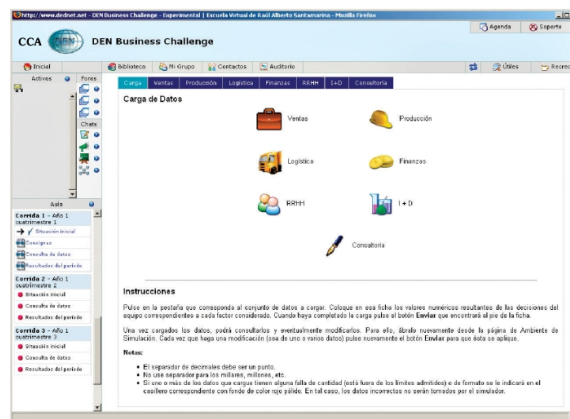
http://www.dednet.net - DEN Business Challenge - Experimental | Escuela Virtual de Raúl Alberto Santamarina - Mozilla Firefox

Agenda
Soporte

CCA
DEN
DEN Business Challenge

Inicial
Biblioteca
Mi Grupo
Contactos
Auditorio
Útiles
Recreo

Activos
Foros
Chats

Aula

Corrida 1 - Año 1 cuatrimestre 1
Situación inicial
Consignas
Consulta de datos
Resultados del período

Corrida 2 - Año 1 cuatrimestre 2
Situación inicial
Consulta de datos
Resultados del período

Corrida 3 - Año 1 cuatrimestre 3
Situación inicial
Consulta de datos
Resultados del período

Carga
Ventas
Producción
Logística
Finanzas
RRHH
I+D
Consultoría

Carga de Datos

Ventas
Producción
Logística
Finanzas
RRHH
I + D
Consultoría

Instrucciones

Pulse en la pestaña que corresponda al conjunto de datos a cargar. Coloque en esa ficha los valores numéricos resultantes de las decisiones del equipo correspondientes a cada factor considerado. Cuando haya completado la carga pulse el botón Enviar que encontrará al pie de la ficha.

Una vez cargados los datos, podrá consultarlos y eventualmente modificarlos. Para ello, ábralo nuevamente desde la página de Ambiente de Simulación. Cada vez que haga una modificación (sea de uno o varios datos) pulse nuevamente el botón Enviar para que ésta se aplique.

Notas:

• El separador de decimales debe ser un punto.
• No use separador para los millares, millones, etc.
• Si uno o más de los datos que cargue tienen alguna falla de cantidad (está fuera de los límites admitidos) o de formato se le indicará en el casillero correspondiente con fondo de color rojo pálido. En tal caso, los datos incorrectos no serán tomados por el simulador.